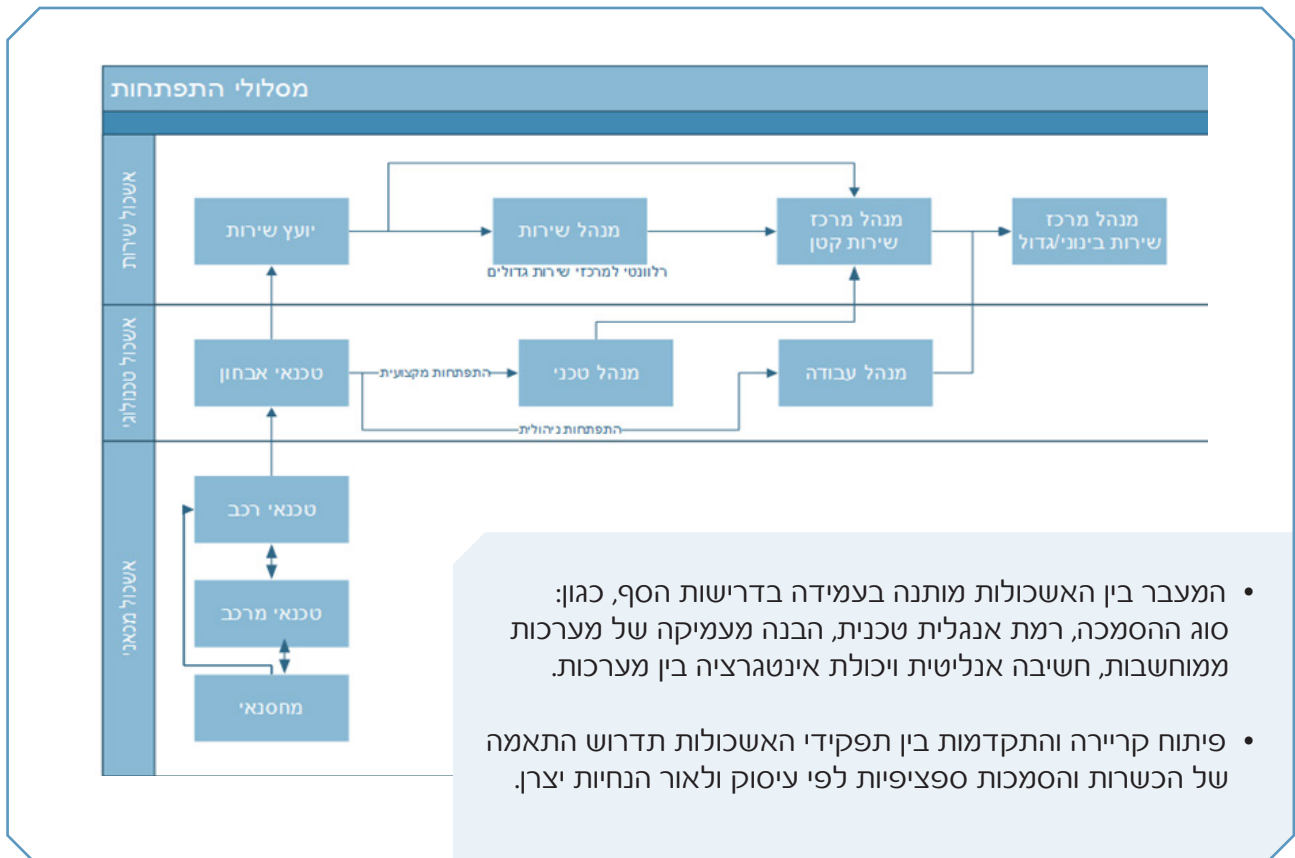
מסלולי התפתחות

אשכול שירות

יועץ שירות

מנהל שירות

רלוונטי למרכזי שירות גדולים

מנהל מרכז שירות קטן

מנהל מרכז שירות בינוני/גדול

אשכול טכנולוגי

טכנאי אבחון

התפתחות מקצועית

מנהל טכני

מנהל עבודה

התפתחות ניהולית

אשכול מכאני

טכנאי רכב

טכנאי מרכב

מחסנאי

• המעבר בין האשכולות מותנה בעמידה בדרישות הסף, כגון: סוג ההסמכה, רמת אנגלית טכנית, הבנה מעמיקה של מערכות ממוחשבות, חשיבה אנליטית ויכולת אינטגרציה בין מערכות.

• פיתוח קריירה והתקדמות בין תפקידי האשכולות תדרוש התאמה של הכשרות והסמכות ספציפיות לפי עיסוק ולאור הנחיות יצרן.